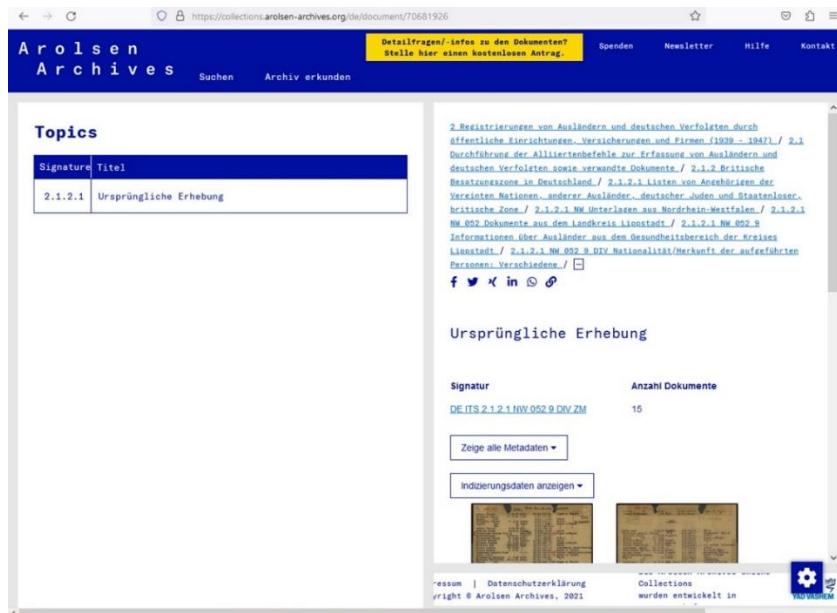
https://collections.arolsen-archives.org/de/document/70681926

Arolsen Archives

Suchen Archiv erkunden

Detailfragen/-infos zu den Dokumenten? Stelle hier einen kostenlosen Antrag.

Spenden Newsletter Hilfe Kontakt

Topics

| Signature | Titel |
|---|---|
| 2.1.2.1 | Ursprüngliche Erhebung |

2 Registrierungen von Ausländern und deutschen Verfolgten durch öffentliche Einrichtungen, Versicherungen und Firmen (1939 - 1947) / 2.1 Durchführung der Alliiertenbefehle zur Erfassung von Ausländern und deutschen Verfolgten sowie verwandte Dokumente / 2.1.2 Britische Besatzungszone in Deutschland / 2.1.2.1 Listen von Angehörigen der Vereinten Nationen, anderer Ausländer, deutscher Juden und Staatenloser, britische Zone / 2.1.2.1 NW Unterlagen aus Nordrhein-Westfalen / 2.1.2.1 NW 052 Dokumente aus dem Landkreis Lippstadt / 2.1.2.1 NW 052 9 Informationen über Ausländer aus dem Gesundheitsbereich der Kreises Lippstadt / 2.1.2.1 NW 052 9 DIV Nationalität/Herkunft der aufgeführten Personen: Verschiedene /

Ursprüngliche Erhebung

Signatur
DE ITS 2.1.2.1 NW 052 9 DIV ZM

Anzahl Dokumente
15

Zeige alle Metadaten

Indizierungsdaten anzeigen

ressum | Datenschutzerklärung
yright © Arolsen Archives, 2021

Collections
wurden entwickelt in

YAD VASHEM